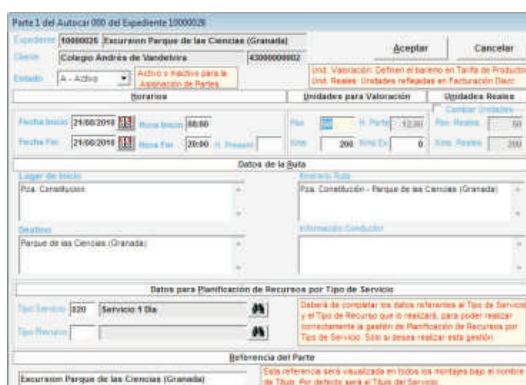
Parte 1 del Autocar 000 del Expediente 10000026

Expediente 10000026 Excursion Parque de las Ciencias (Granada)

Cliente Colegio Andrés de Vandelvira 43000000002

Aceptar Cancelar

Estado A - Activo Activo o Inactivo para la Asignación de Partes

Und. Valoración: Definen el baremo en Tarifa de Productos. Und. Reales: Unidades reflejadas en Facturación Direc.

Horarios

Unidades para Valoración

Unidades Reales

Cambiar Unidades

Fecha Inicio 21/06/2010 Hora Inicio 08:00

Hor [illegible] H. Parte 12,00

Hor. Reales 50

Fecha Fin 21/06/2010 Hora Fin 20:00 H. Present.

Kms 200 Kms Ex. 0

Kms. Reales 200

Datos de la Ruta

Lugar de Inicio

Pza. Constitucion

Itinerario Ruta

Pza. Constitución - Parque de las Ciencias (Granada)

Destino

Parque de las Ciencias (Granada)

Información Conductor

Datos para Planificación de Recursos por Tipo de Servicio

Tipo Servicio 320 Servicio 1 Dia

Tipo Recurso

Deberá de completar los datos referentes al Tipo de Servicio y el Tipo de Recurso que lo realizará, para poder realizar correctamente la gestión de Planificación de Recursos por Tipo de Servicio. Sólo si desea realizar esta gestión.

Referencia del Parte

Excursion Parque de las Ciencias (Granada)

Esta referencia será visualizada en todos los montajes bajo el nombre de Titulo. Por defecto será el Titulo del Servicio.